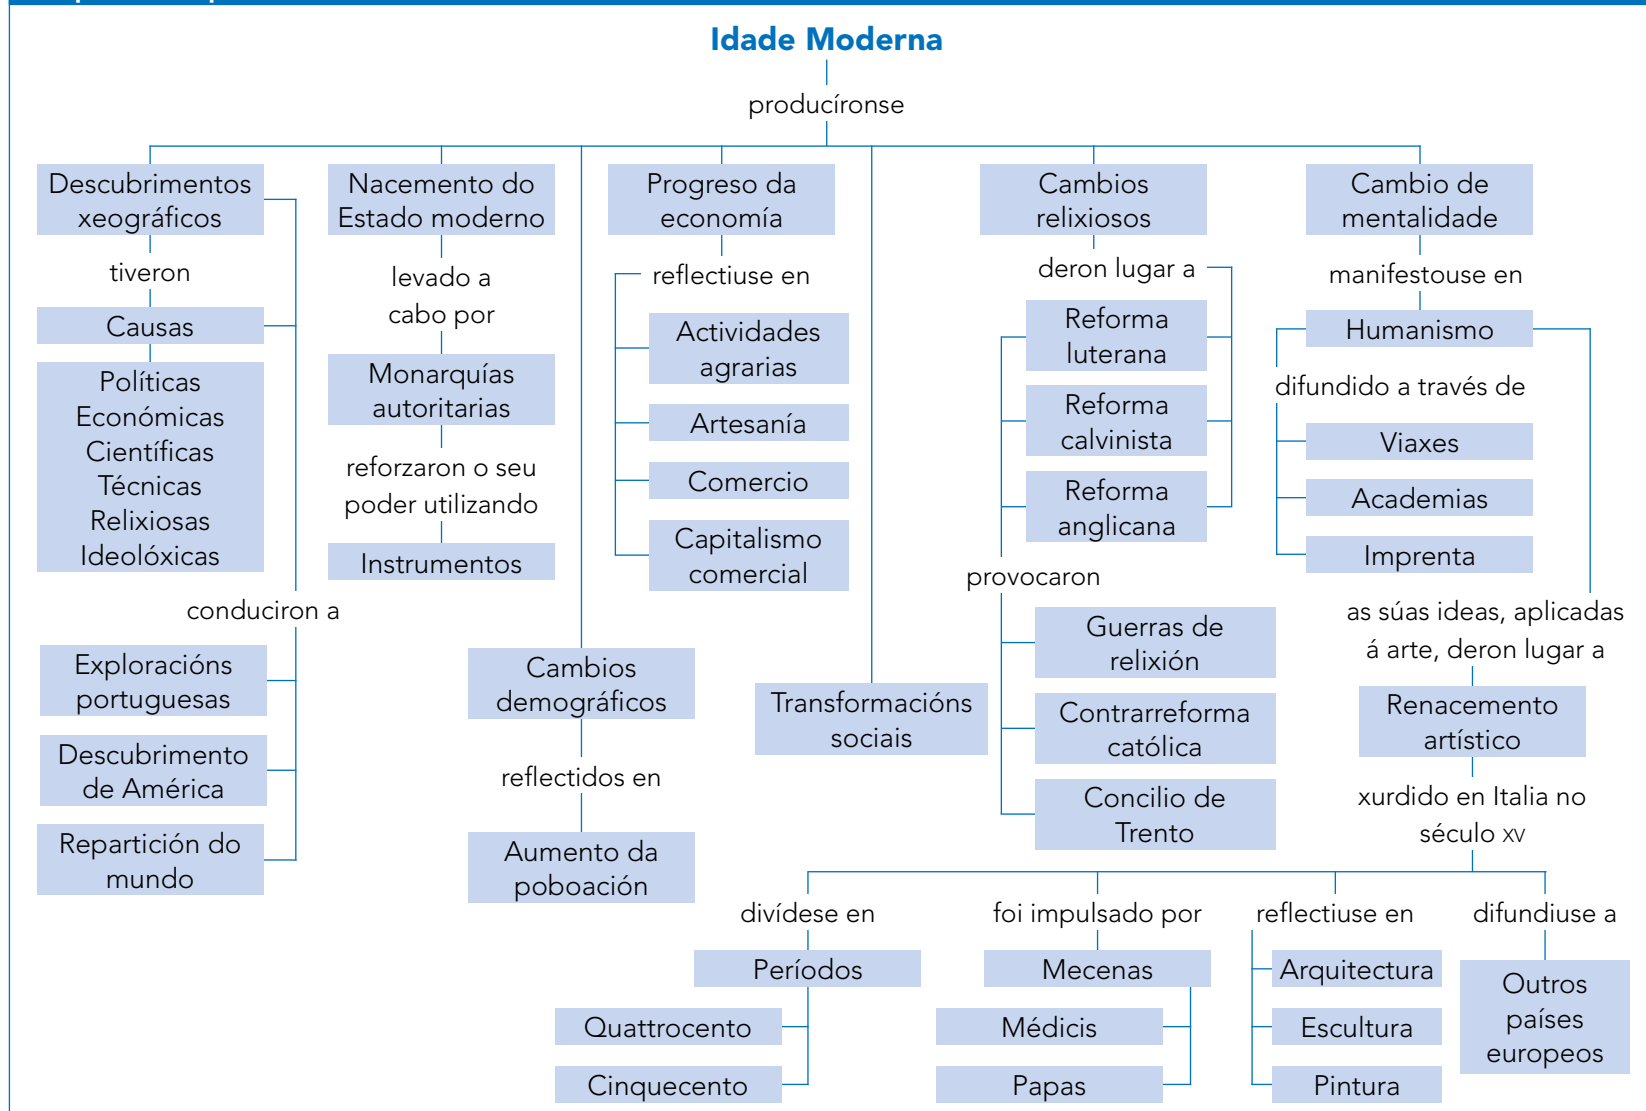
Idade Moderna

producíronse

Descubrimentos xeográficos

tiveron

Causas

Políticas
Económicas
Científicas
Técnicas
Relixiosas
Ideolóxicas

conduciron a

Exploracións portuguesas

Descubrimento de América

Repartición do mundo

Nacemento do Estado moderno

levado a cabo por

Monarquías autoritarias

reforzaron o seu poder utilizando

Instrumentos

Progreso da economía

reflectiuse en

Actividades agrarias

Artesanía

Comercio

Capitalismo comercial

Cambios demográficos

reflectidos en

Aumento da poboación

Transformacións sociais

Cambios relixiosos

deron lugar a

Reforma luterana

Reforma calvinista

Reforma anglicana

provocaron

Guerras de relixión

Contrarreforma católica

Concilio de Trento

Cambio de mentalidade

manifestouse en

Humanismo

difundido a través de

Viaxes

Academias

Imprenta

as súas ideas, aplicadas á arte, deron lugar a

Renacemento artístico

xurdido en Italia no século XV

divídese en

Períodos

Quattrocento

Cinquecento

foi impulsado por

Mecenas

Médicis

Papas

reflectiuse en

Arquitectura

Escultura

Pintura

difundiuse a

Outros países europeos